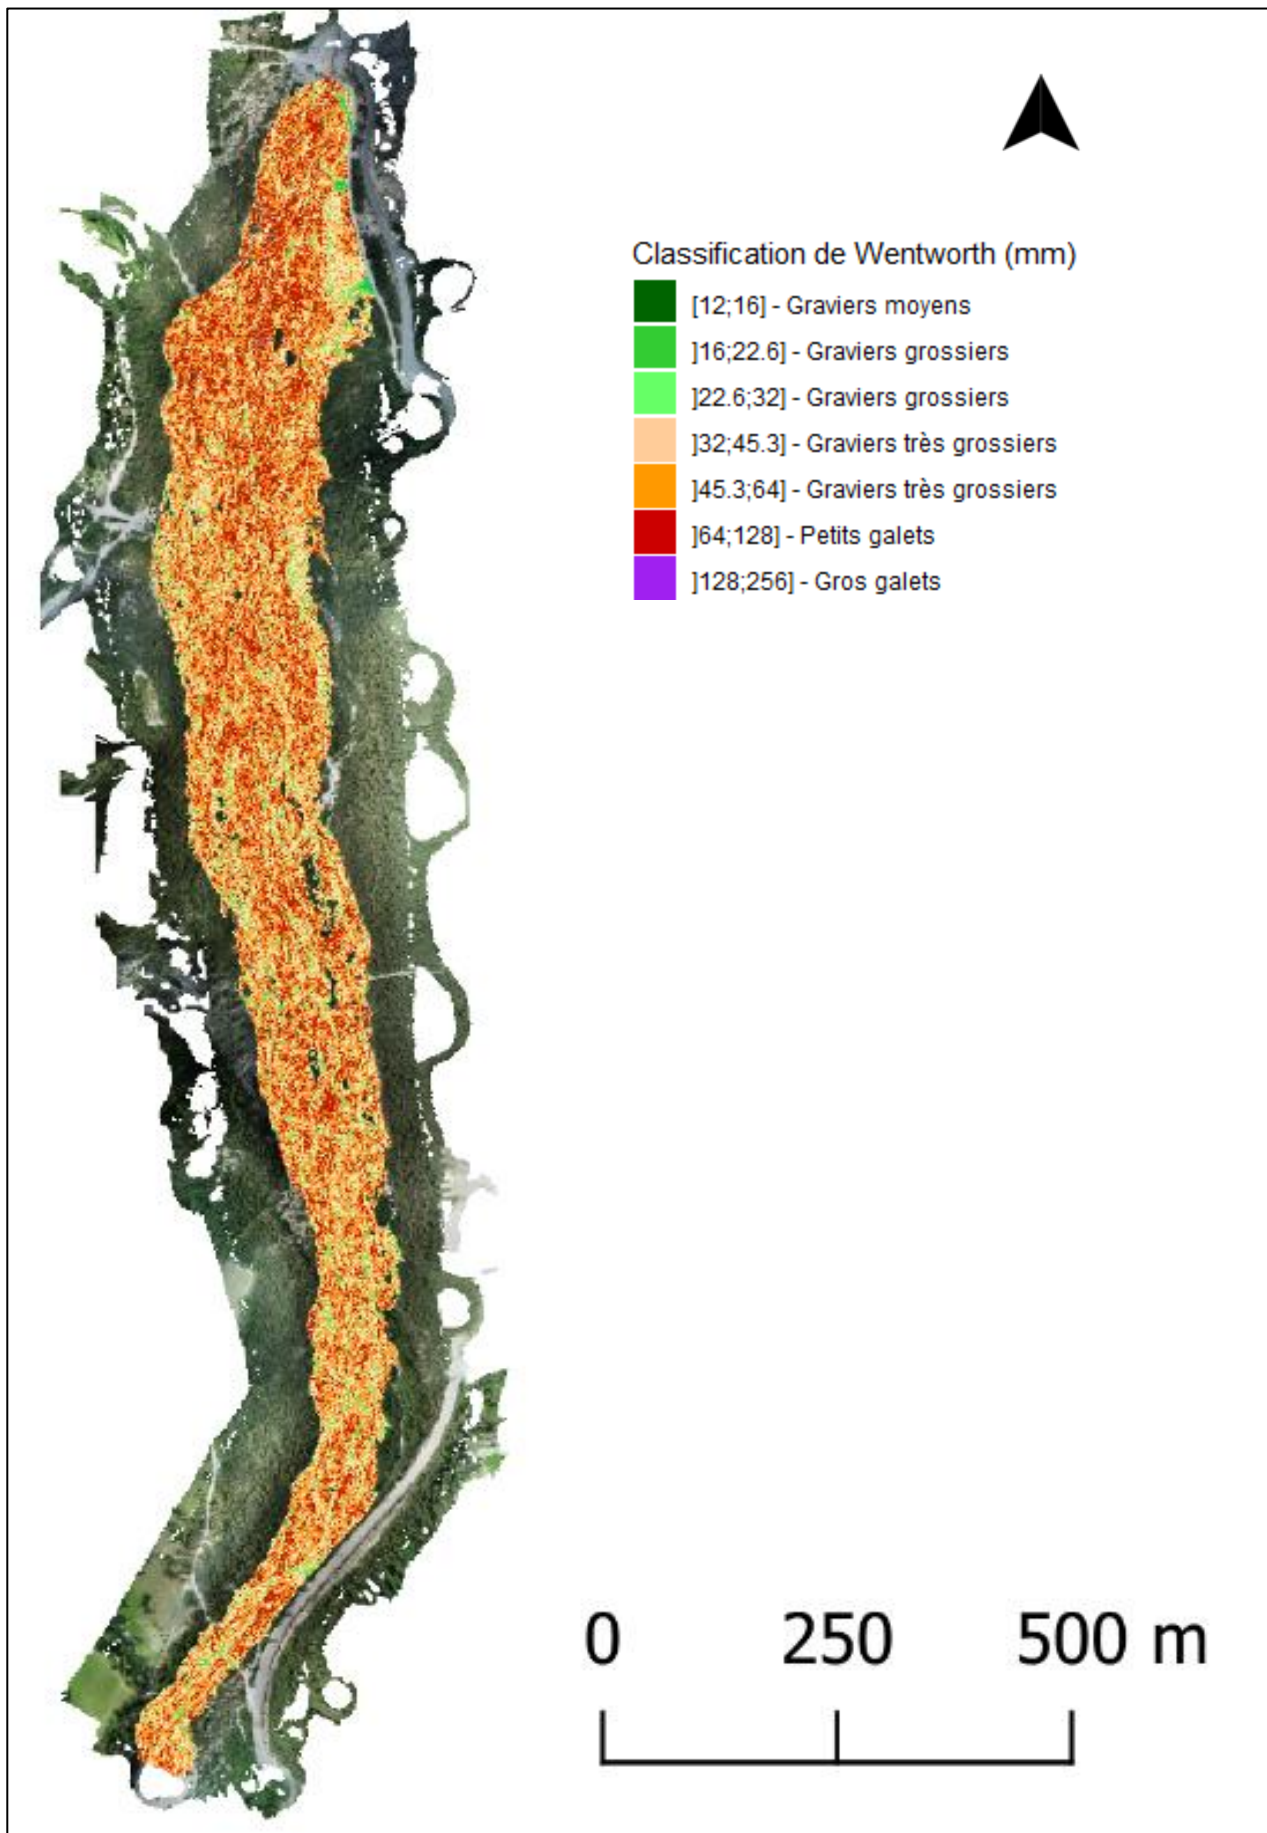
Classification de Wentworth (mm)

[12;16] - Graviers moyens
]16;22.6] - Graviers grossiers
]22.6;32] - Graviers grossiers
]32;45.3] - Graviers très grossiers
]45.3;64] - Graviers très grossiers
]64;128] - Petits galets
]128;256] - Gros galets

0 250 500 m